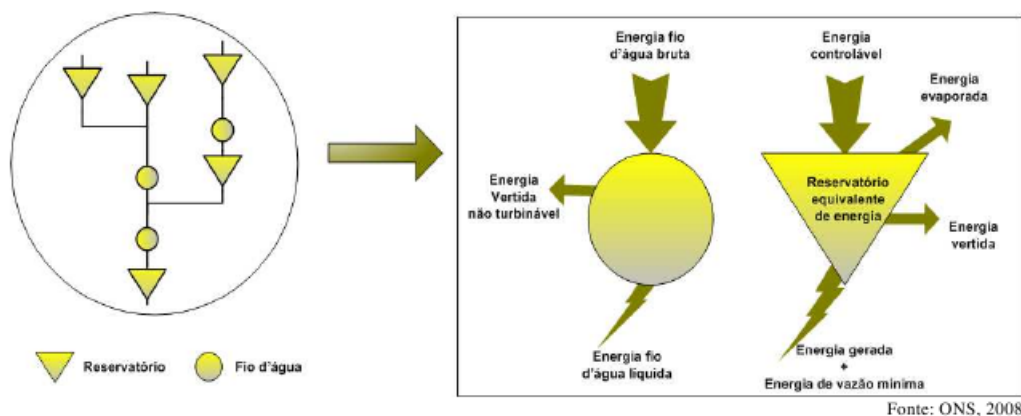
Reservatório
Fio d'água

Energia fio d'água bruta

Energia controlável

Energia evaporada

Energia Vertida não turbinável

Reservatório equivalente de energia

Energia vertida

Energia fio d'água liquida

Energia gerada + Energia de vazão mínima

Fonte: ONS, 2008